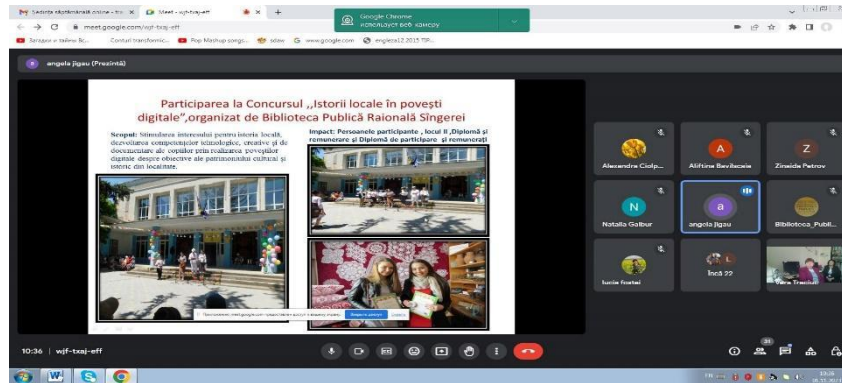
Ședința științifică online - fcc ×
Meet - wjf-txaj-eff ×
Google Chrome
использует ваш камеру
meet.google.com/wjf-txaj-eff
Tarapov e taiewu Rc...
Contuti transformic...
Pop Mashup songs...
sdaw
www.google.com
engleza12 2015 TSP...
angela jigau (Prezintă)

Participarea la Concursul ,,Istorii locale în povești digitale",organizat de Biblioteca Publică Raională Sîngerei

Scopul: Stimularea interesului pentru istoria locală, dezvoltarea competențelor tehnologice, creative și de documentare ale copiilor prin realizarea poveștilor digitale despre obiective ale patrimoniului cultural și istoric din localitate.

Impact: Persoanele participante , locul II ,Diplomă și remunerare și Diplomă de participare și remunerați

Alexandra Ciolp...
Alifține Bevilacua
Zinaida Petrov
Natalia Galbur
angela jigau
Biblioteca_Publi...
Iunia Frosiei
Încă 22
Vera Trenciu

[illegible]

10:36 | wjf-txaj-eff